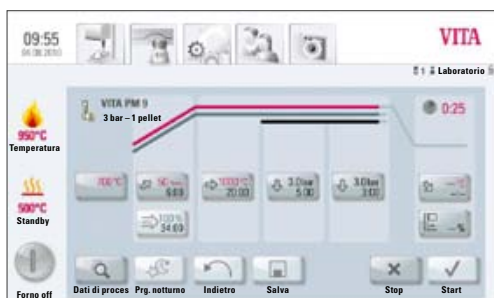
09:55
04.08.2010

VITA

1 Laboratorio

VITA PM 9
3 bar – 1 pellet

0:25

950°C
Temperatura

500°C
Standby

Forno off

700°C

50°C/min
6:00

1000°C
20:00

3.0bar
5:00

3.0bar
3:00

100%
34:00

Dati di proces

Prg. notturno

Indietro

Salva

Stop

Start